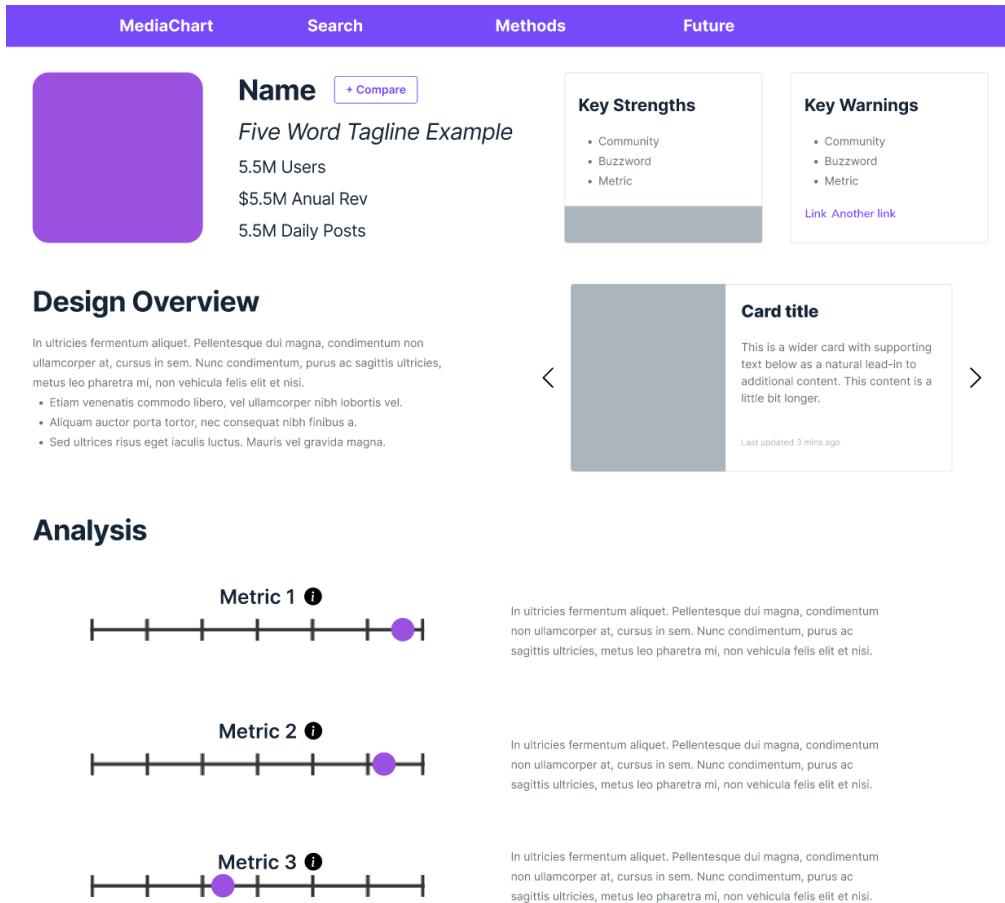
MediaChart Search Methods Future

Name + Compare

*Five Word Tagline Example*

5.5M Users

$5.5M Anual Rev

5.5M Daily Posts

Key Strengths

- Community
- Buzzword
- Metric

Key Warnings

- Community
- Buzzword
- Metric

Link Another link

Design Overview

In ultricies fermentum aliquet. Pellentesque dui magna, condimentum non ullamcorper at, cursus in sem. Nunc condimentum, purus ac sagittis ultricies, metus leo pharetra mi, non vehicula felis elit et nisi.

- Etiam venenatis commodo libero, vel ullamcorper nibh lobortis vel.
- Aliquam auctor porta tortor, nec consequat nibh finibus a.
- Sed ultrices risus eget iaculis luctus. Mauris vel gravida magna.

Card title

This is a wider card with supporting text below as a natural lead-in to additional content. This content is a little bit longer.

Last updated 3 mins ago

Analysis

Metric 1

In ultricies fermentum aliquet. Pellentesque dui magna, condimentum non ullamcorper at, cursus in sem. Nunc condimentum, purus ac sagittis ultricies, metus leo pharetra mi, non vehicula felis elit et nisi.

Metric 2

In ultricies fermentum aliquet. Pellentesque dui magna, condimentum non ullamcorper at, cursus in sem. Nunc condimentum, purus ac sagittis ultricies, metus leo pharetra mi, non vehicula felis elit et nisi.

Metric 3

In ultricies fermentum aliquet. Pellentesque dui magna, condimentum non ullamcorper at, cursus in sem. Nunc condimentum, purus ac sagittis ultricies, metus leo pharetra mi, non vehicula felis elit et nisi.